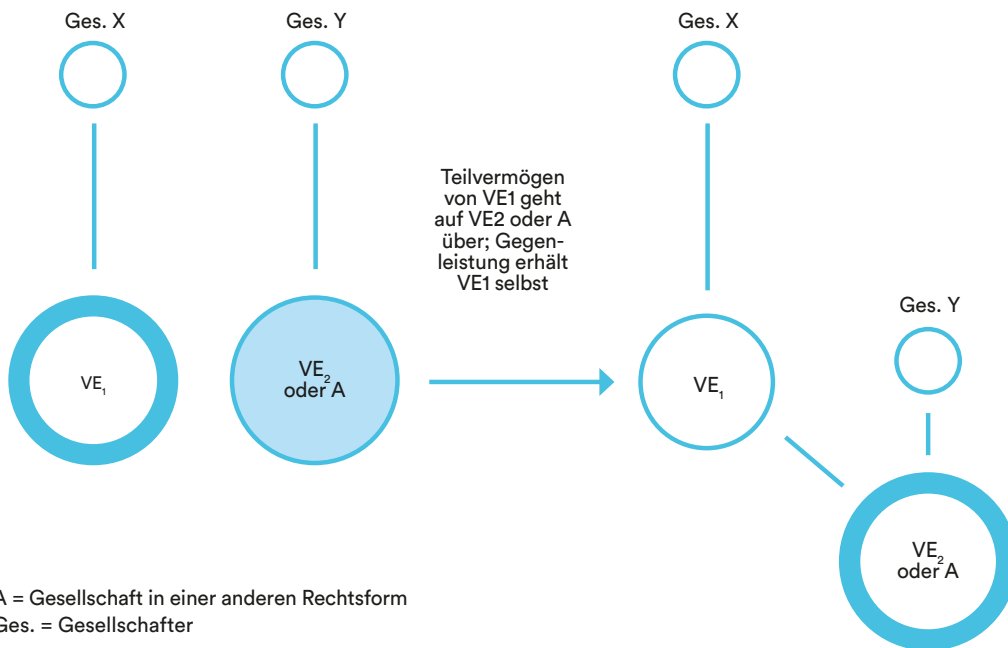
Ges. X

Ges. Y

Ges. X

Teilvermögen von VE1 geht auf VE2 oder A über; Gegenleistung erhält VE1 selbst

Ges. Y

$VE_1$

$VE_2$ oder A

$VE_1$

$VE_2$ oder A

A = Gesellschaft in einer anderen Rechtsform
Ges. = Gesellschafter